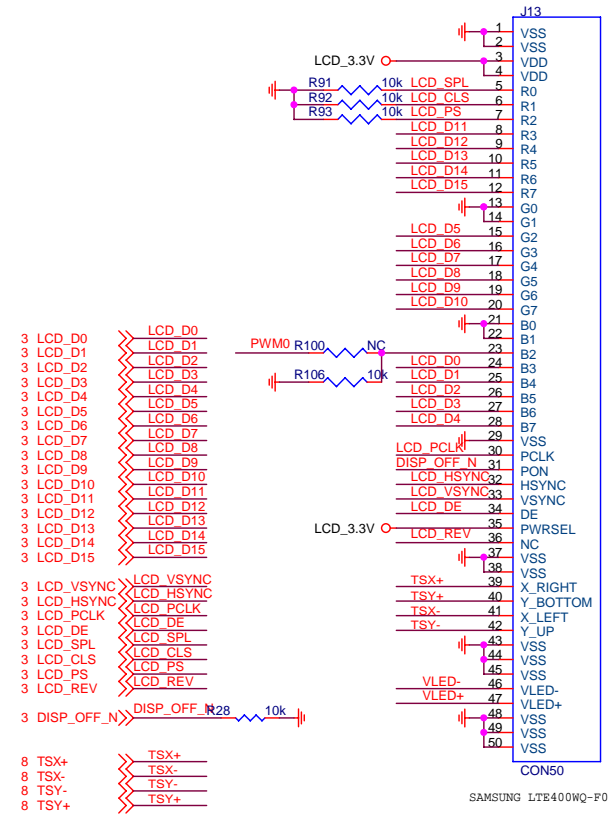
J13

1 VSS
2 VSS
3 VDD
4 VDD
5 R0
6 R1
7 R2
8 R3
9 R4
10 R5
11 R6
12 R7
13 G0
14 G1
15 G2
16 G3
17 G4
18 G5
19 G6
20 G7
21 B0
22 B1
23 B2
24 B3
25 B4
26 B5
27 B6
28 B7
29 VSS
30 PCLK
31 PON
32 HSYNC
33 VSYNC
34 DE
35 PWRSEL
36 NC
37 VSS
38 VSS
39 X_RIGHT
40 Y_BOTTOM
41 X_LEFT
42 Y_UP
43 VSS
44 VSS
45 VSS
46 VLED-
47 VLED+
48 VSS
49 VSS
50 VSS

CON50

LCD_3.3V
R91 10k LCD_SPL
R92 10k LCD_CLS
R93 10k LCD_PS
LCD_D11
LCD_D12
LCD_D13
LCD_D14
LCD_D15
LCD_D5
LCD_D6
LCD_D7
LCD_D8
LCD_D9
LCD_D10
PWM0 R100 NC
R106 10k
LCD_D0
LCD_D1
LCD_D2
LCD_D3
LCD_D4
LCD_PCLK
DISP_OFF_N
LCD_HSYNC
LCD_VSYNC
LCD_DE
LCD_3.3V
LCD_REV
TSX+
TSY+
TSX-
TSY-
VLED-
VLED+

3 LCD_D0 LCD_D0
3 LCD_D1 LCD_D1
3 LCD_D2 LCD_D2
3 LCD_D3 LCD_D3
3 LCD_D4 LCD_D4
3 LCD_D5 LCD_D5
3 LCD_D6 LCD_D6
3 LCD_D7 LCD_D7
3 LCD_D8 LCD_D8
3 LCD_D9 LCD_D9
3 LCD_D10 LCD_D10
3 LCD_D11 LCD_D11
3 LCD_D12 LCD_D12
3 LCD_D13 LCD_D13
3 LCD_D14 LCD_D14
3 LCD_D15 LCD_D15

3 LCD_VSYNC LCD_VSYNC
3 LCD_HSYNC LCD_HSYNC
3 LCD_PCLK LCD_PCLK
3 LCD_DE LCD_DE
3 LCD_SPL LCD_SPL
3 LCD_CLS LCD_CLS
3 LCD_PS LCD_PS
3 LCD_REV LCD_REV

3 DISP_OFF_N DISP_OFF_N R28 10k

8 TSX+ TSX+
8 TSX- TSX-
8 TSY- TSY-
8 TSY+ TSY+

SAMSUNG LTE400WQ-F0